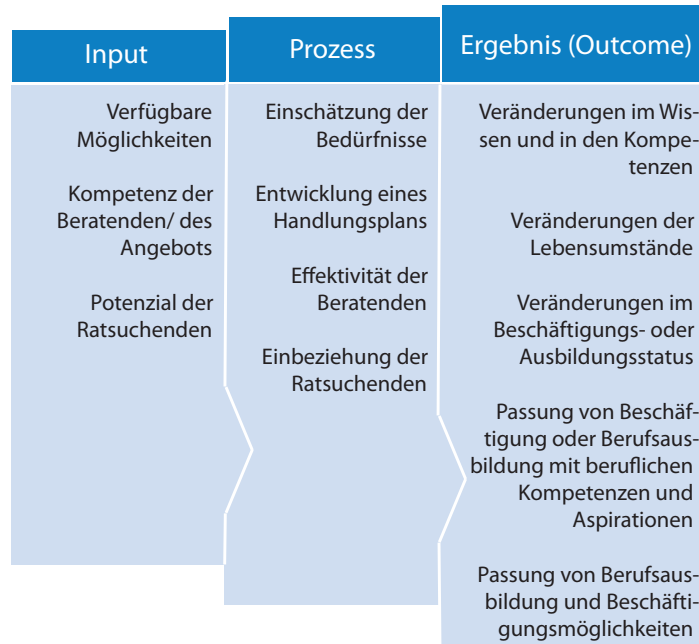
Input

Verfügbare Möglichkeiten

Kompetenz der Beratenden/ des Angebots

Potenzial der Ratsuchenden

Prozess

Einschätzung der Bedürfnisse

Entwicklung eines Handlungsplans

Effektivität der Beratenden

Einbeziehung der Ratsuchenden

Ergebnis (Outcome)

Veränderungen im Wissen und in den Kompetenzen

Veränderungen der Lebensumstände

Veränderungen im Beschäftigungs- oder Ausbildungsstatus

Passung von Beschäftigung oder Berufsausbildung mit beruflichen Kompetenzen und Aspirationen

Passung von Berufsausbildung und Beschäftigungsmöglichkeiten